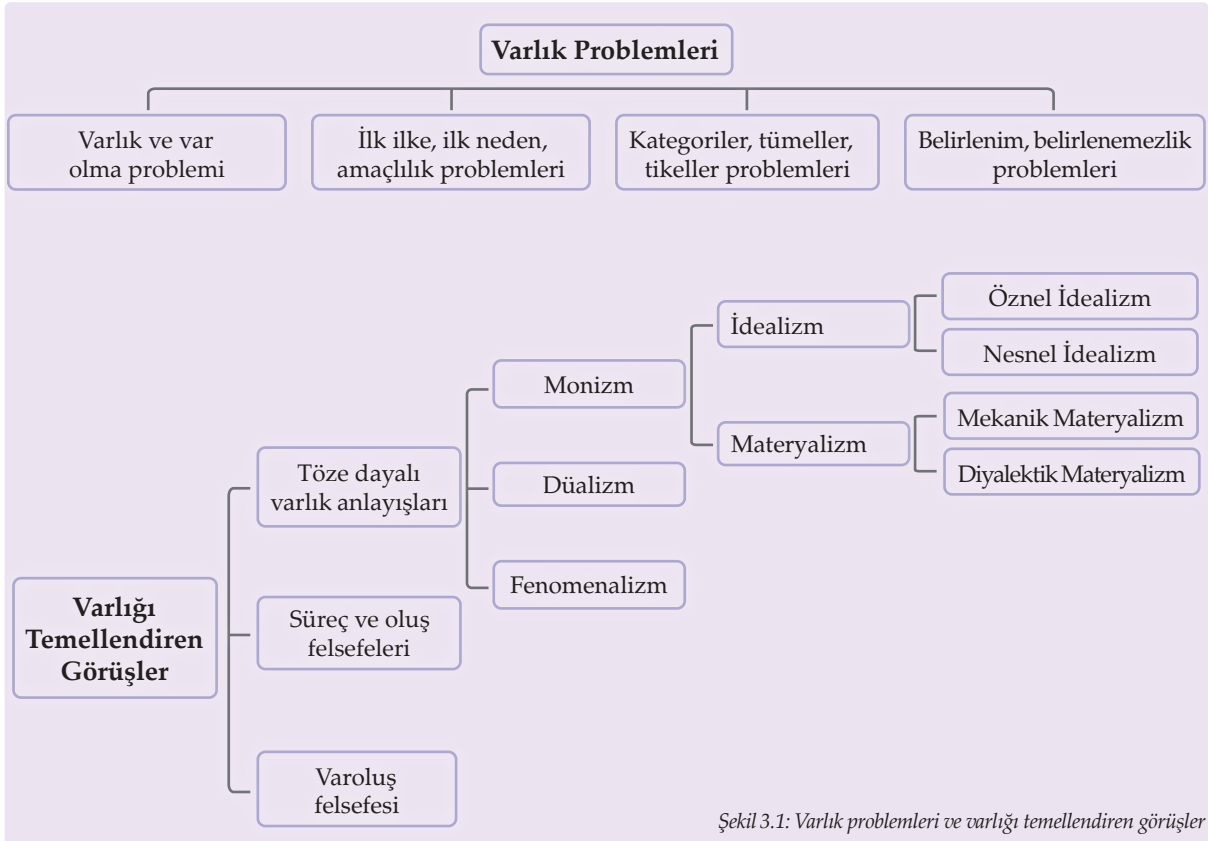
Varlık Problemleri

Varlık ve var olma problemi

İlk ilke, ilk neden, amaçlılık problemleri

Kategoriler, tümeller, tikeller problemleri

Belirlenim, belirlenemezlik problemleri

Varlığı Temellendiren Görüşler

Töze dayalı varlık anlayışları

Süreç ve oluş felsefeleri

Varoluş felsefesi

Monizm

Düalizm

Fenomenalizm

İdealizm

Materyalizm

Öznel İdealizm

Nesnel İdealizm

Mekanik Materyalizm

Diyalektik Materyalizm

Şekil 3.1: Varlık problemleri ve varlığı temellendiren görüşler